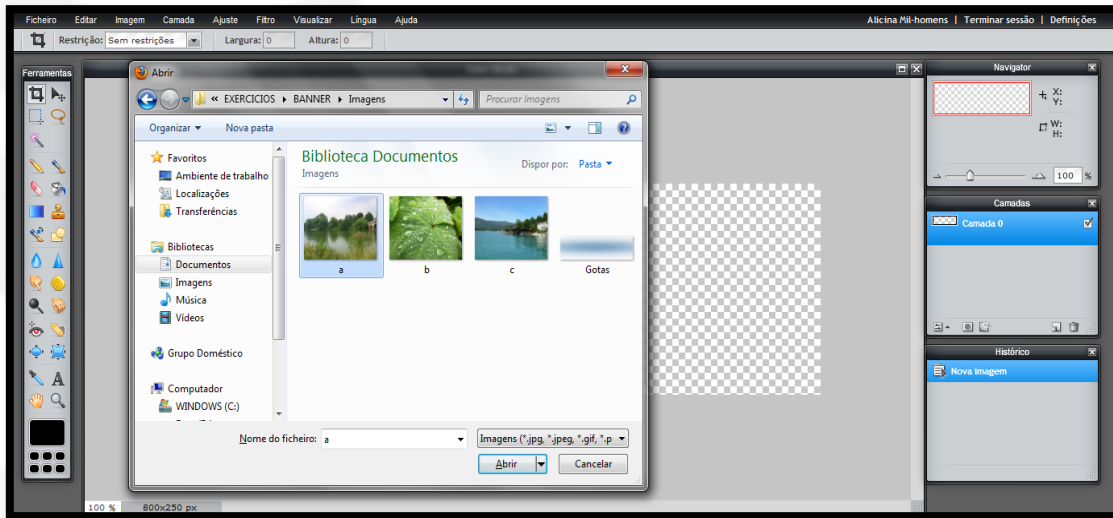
Ficheiro Editar Imagem Camada Ajuste Filtro Visualizar Língua Ajuda

Alicina Mil-homens | Terminar sessão | Definições

Restrição: Sem restrições Largura: 0 Altura: 0

Ferramentas

Abrir

« EXERCICIOS ▸ BANNER ▸ Imagens

Procurar Imagens

Organizar ▾ Nova pasta

Favoritos
Ambiente de trabalho
Localizações
Transferências

Bibliotecas
Documentos
Imagens
Música
Vídeos

Grupo Doméstico

Computador
WINDOWS (C:)

Biblioteca Documentos
Imagens

Dispor por: Pasta ▾

a
b
c
Gotas

Nome do ficheiro: a

Imagens (*.jpg, *.jpeg, *.gif, *.p

Abrir

Cancelar

Navigator

X:
Y:

W:
H:

100 %

Camadas

Camada 0

Histórico

Nova imagem

100 %

800x250 px